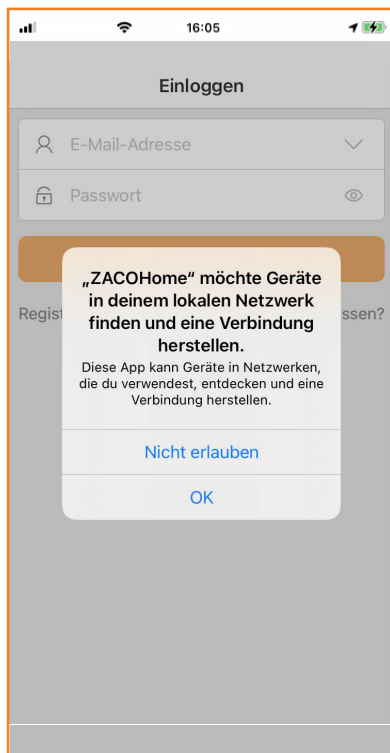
16:05

Einloggen

E-Mail-Adresse

Passwort

Regist

ssen?

„ZACOHome“ möchte Geräte in deinem lokalen Netzwerk finden und eine Verbindung herstellen.

Diese App kann Geräte in Netzwerken, die du verwendest, entdecken und eine Verbindung herstellen.

Nicht erlauben

OK